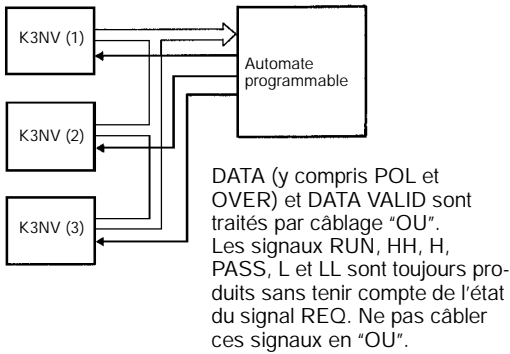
K3NV (1)

K3NV (2)

K3NV (3)

Automate programmable

DATA (y compris POL et OVER) et DATA VALID sont traités par câblage "OU". Les signaux RUN, HH, H, PASS, L et LL sont toujours produits sans tenir compte de l'état du signal REQ. Ne pas câbler ces signaux en "OU".